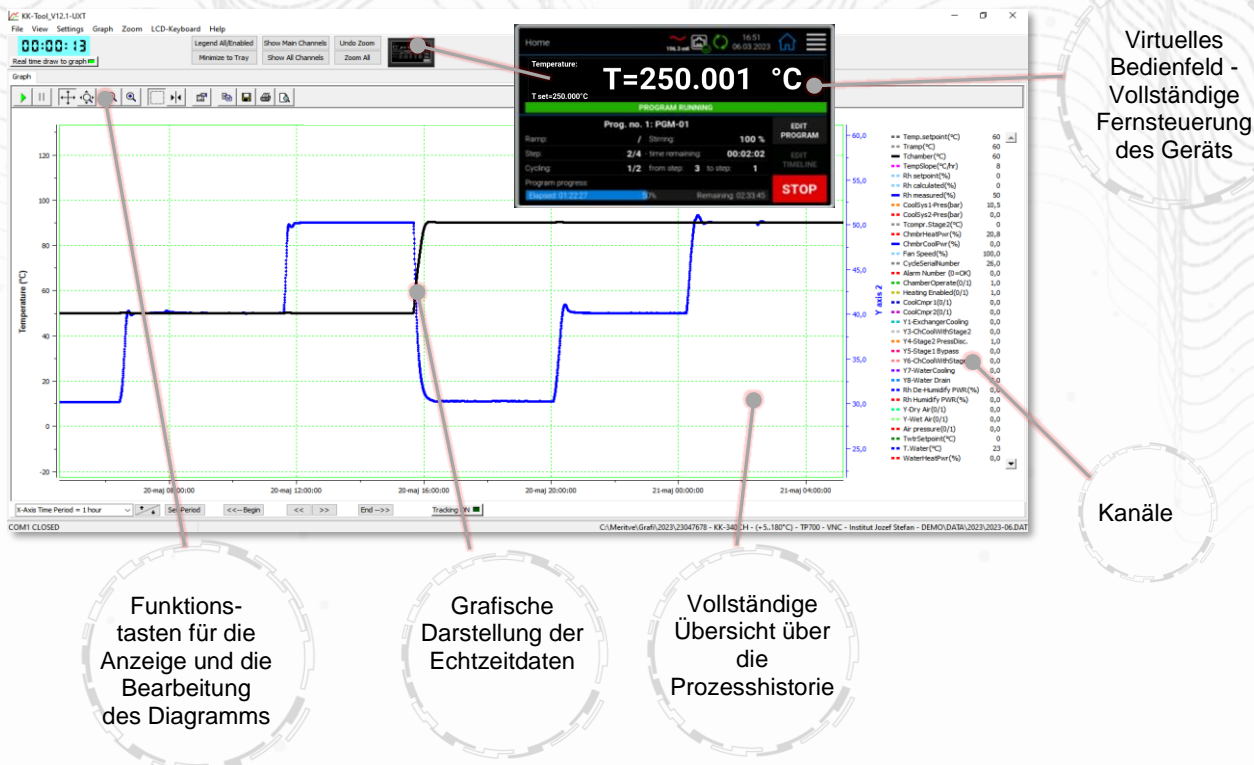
KK-Tool_V12.1-UXT
File View Settings Graph Zoom LCD-Keyboard Help
00:00:13
Real time draw to graph
Legend All/Enabled
Minimize to Tray
Show Main Channels
Show All Channels
Undo Zoom
Zoom All
Graph

Home
16:51
06.03.2023
Temperature:
T=250.001 °C
T set=250.000°C
PROGRAM RUNNING
Prog. no. 1: PGM-01
EDIT PROGRAM
Ramp: / Stirring: 100 %
Step: 2/4 time remaining: 00:02:02
EDIT TIMELINE
Cycling: 1/2 from step: 3 to step: 1
Program progress
Elapsed: 01:22:27 5.0% Remaining: 02:33:45
STOP

Virtuelles Bedienfeld - Vollständige Fernsteuerung des Geräts

Temperature (°C)
120
100
80
60
40
20
0
-20
Y axis 2
60,0
55,0
50,0
45,0
40,0
35,0
30,0
25,0
20-maj 08:00:00
20-maj 12:00:00
20-maj 16:00:00
20-maj 20:00:00
21-maj 00:00:00
21-maj 04:00:00

| | |
|---|---|
| Temp.setpoint(°C) | 60 |
| Tramp(°C) | 60 |
| Tchamber(°C) | 60 |
| TempSlope(°C/hr) | 8 |
| Rh setpoint(%) | 0 |
| Rh calculated(%) | 0 |
| Rh measured(%) | 50 |
| CoolSys1-Pres(bar) | 10,5 |
| CoolSys2-Pres(bar) | 0,0 |
| Tcompr.Stage2(°C) | 0 |
| ChmbrHeatPwr(%) | 20,8 |
| ChmbrCoolPwr(%) | 0,0 |
| Fan Speed(%) | 100,0 |
| CycleSerialNumber | 26,0 |
| Alarm Number (0=OK) | 0,0 |
| ChamberOperate(0/1) | 1,0 |
| Heating Enabled(0/1) | 1,0 |
| CoolCmpr1(0/1) | 0,0 |
| CoolCmpr2(0/1) | 0,0 |
| Y1-ExchangerCooling | 0,0 |
| Y3-ChCoolWithStage2 | 0,0 |
| Y4-Stage2 PressDisc. | 1,0 |
| Y5-Stage1 Bypass | 0,0 |
| Y6-ChCoolWithStage | 0,0 |
| Y7-WaterCooling | 0,0 |
| Y8-Water Drain | 0,0 |
| Rh De-Humidify PWR(%) | 0,0 |
| Rh Humidify PWR(%) | 0,0 |
| Y-Dry Air(0/1) | 0,0 |
| Y-Wet Air(0/1) | 0,0 |
| Air pressure(0/1) | 0,0 |
| TwtrSetpoint(°C) | 0 |
| T.Water(°C) | 23 |
| WaterHeatPwr(%) | 0,0 |

X-Axis Time Period = 1 hour
Set Period
<<--Begin
<<
>>
End -->>
Tracking ON
COM1 CLOSED
C:\Meritve\Grafi\2023\23047678 - KK-340 CH - (+5..180°C) - TP700 - VNC - Institut Jozef Stefan - DEMO\DATA\2023\2023-06.DAT

Kanäle

Funktionstasten für die Anzeige und die Bearbeitung des Diagramms

Grafische Darstellung der Echtzeitdaten

Vollständige Übersicht über die Prozesshistorie